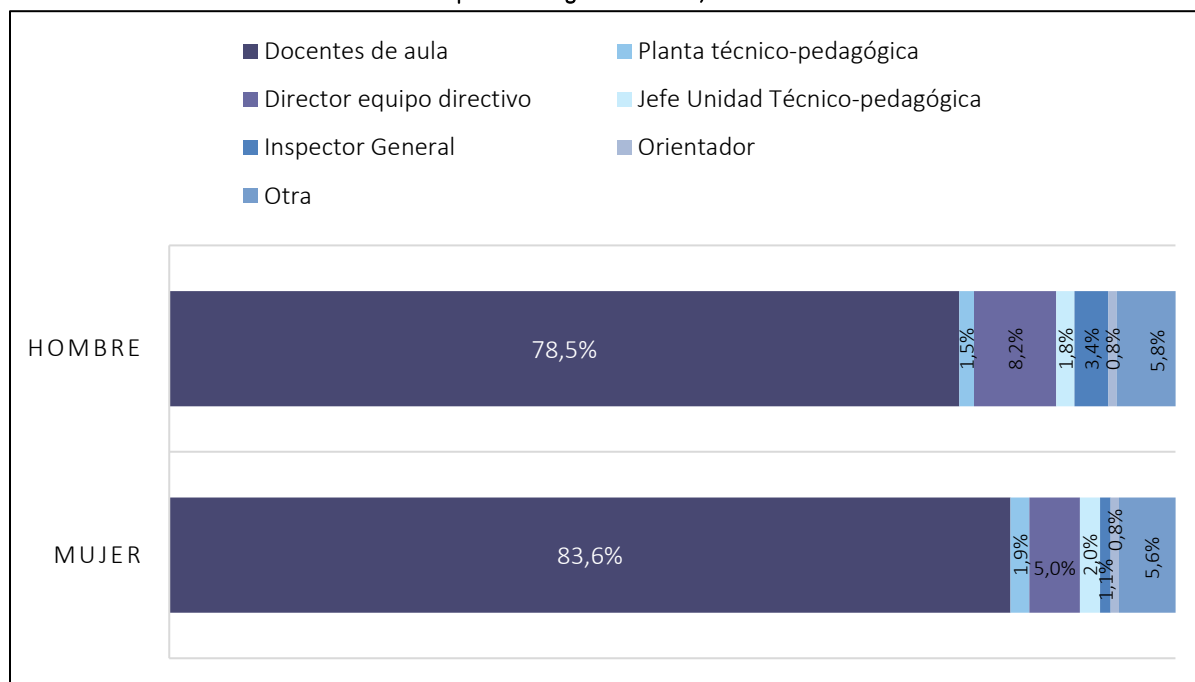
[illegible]

Docentes de aula
Planta técnico-pedagógica
Director equipo directivo
Jefe Unidad Técnico-pedagógica
Inspector General
Orientador
Otra

HOMBRE
78,5%
1,5%
8,2%
1,8%
3,4%
0,8%
5,8%

MUJER
83,6%
1,9%
5,0%
2,0%
1,1%
0,8%
5,6%